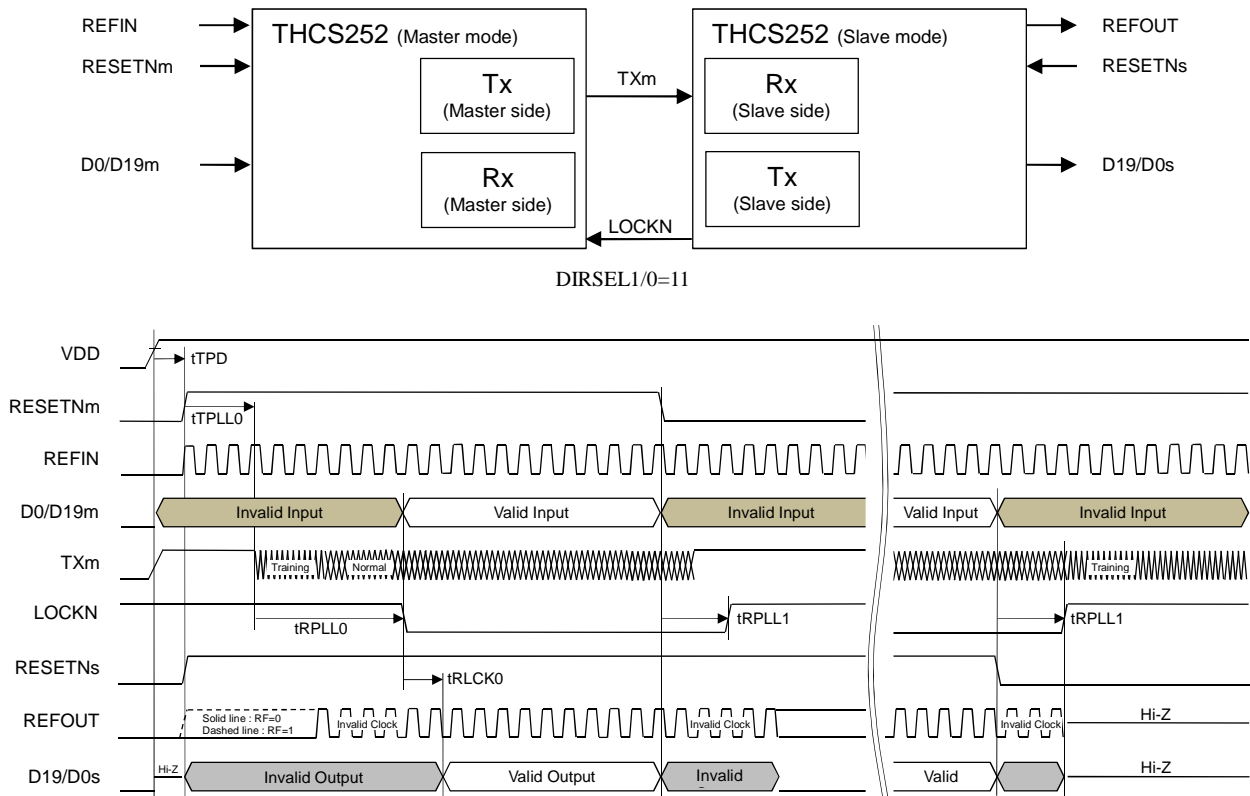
REFIN
RESETNm
D0/D19m
THCS252 (Master mode)
Tx
(Master side)
Rx
(Master side)
TXm
LOCKN
THCS252 (Slave mode)
Rx
(Slave side)
Tx
(Slave side)
REFOUT
RESETNs
D19/D0s

DIRSEL1/0=11

VDD
tTPD
RESETNm
tTPLL0
REFIN
D0/D19m
Invalid Input
Valid Input
Invalid Input
Valid Input
Invalid Input
TXm
Training
Normal
Training
LOCKN
tRPLL0
tRPLL1
tRPLL1
RESETNs
tRLCK0
REFOUT
Solid line : RF=0
Dashed line : RF=1
Invalid Clock
Invalid Clock
Invalid Clock
Hi-Z
D19/D0s
Hi-Z
Invalid Output
Valid Output
Invalid
Valid
Hi-Z